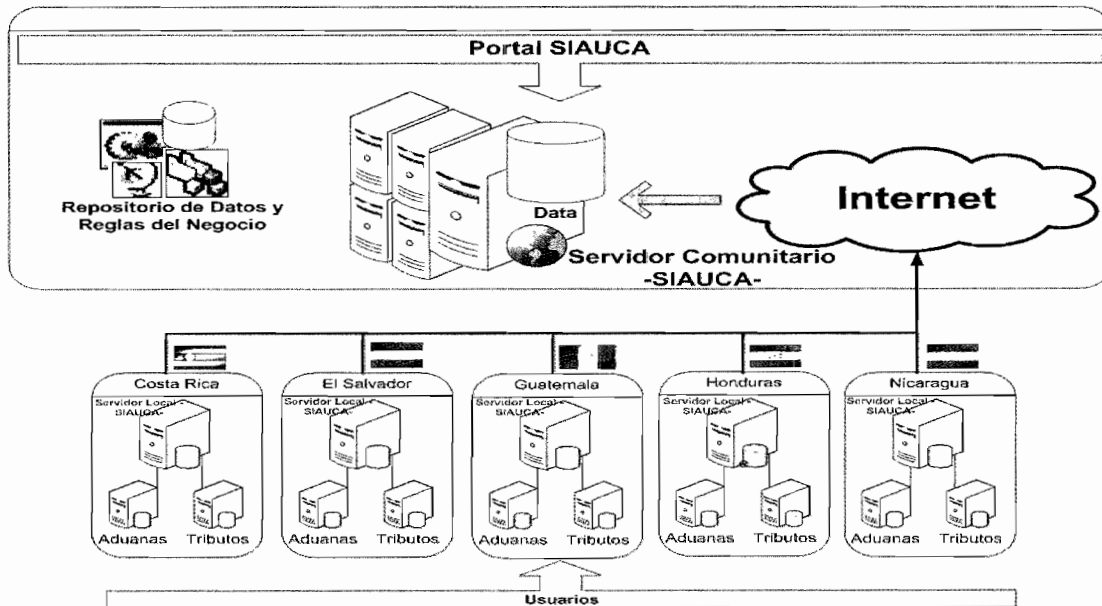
Portal SIAUCA

Repositorio de Datos y Reglas del Negocio

Data

Servidor Comunitario -SIAUCA-

Internet

Costa Rica
Servidor Local -SIAUCA-
Aduanas
Tributos

El Salvador
Servidor Local -SIAUCA-
Aduanas
Tributos

Guatemala
Servidor Local -SIAUCA-
Aduanas
Tributos

Honduras
Servidor Local -SIAUCA-
Aduanas
Tributos

Nicaragua
Servidor Local -SIAUCA-
Aduanas
Tributos

Usuarios